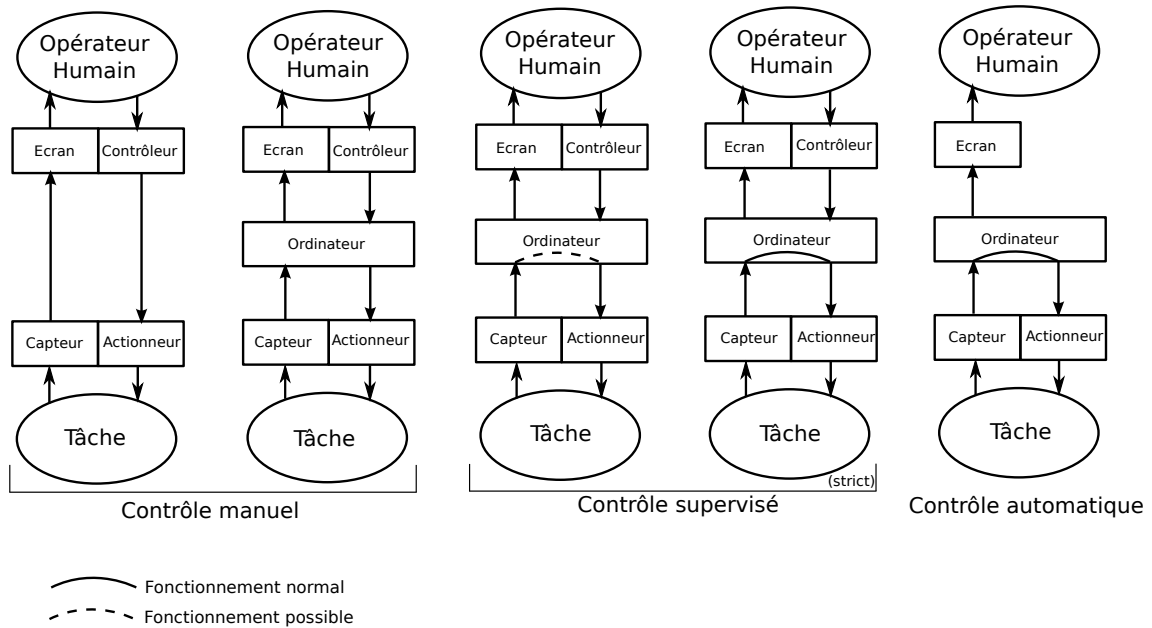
Opérateur Humain

Ecran | Contrôleur

Capteur | Actionneur

Tâche

Opérateur Humain

Ecran | Contrôleur

Ordinateur

Capteur | Actionneur

Tâche

Contrôle manuel

Opérateur Humain

Ecran | Contrôleur

Ordinateur

Capteur | Actionneur

Tâche

Opérateur Humain

Ecran | Contrôleur

Ordinateur

Capteur | Actionneur

Tâche

(strict)

Contrôle supervisé

Opérateur Humain

Ecran

Ordinateur

Capteur | Actionneur

Tâche

Contrôle automatique

Fonctionnement normal

Fonctionnement possible